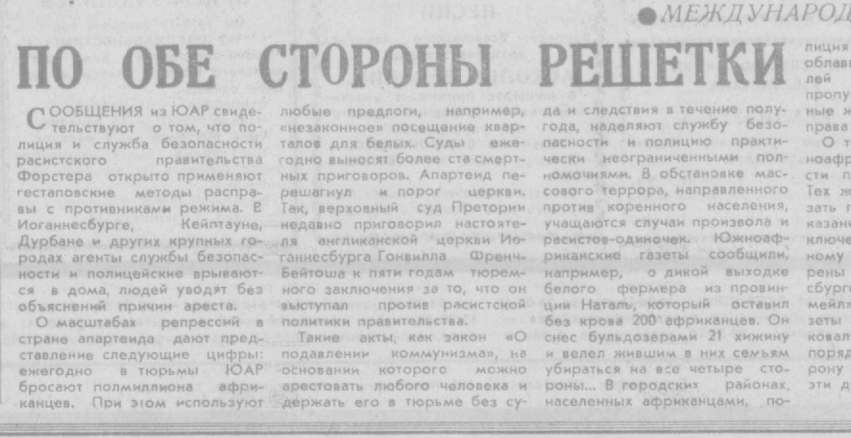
●МЕЖДУНАРОД

ПО ОБЕ СТОРОНЫ РЕШЕТКИ

СООБЩЕНИЯ из ЮАР свидетельствуют о том, что полиция и служба безопасности расистского правительства Форстера открыто применяют гестаповские методы расправы с противниками режима. В Иоганнесбурге, Кейптауне, Дурбане и других крупных городах агенты службы безопасности и полицейские врываются в дома, людей уводят без объяснений причин ареста.

О масштабах репрессий в стране апартеида дают представление следующие цифры: ежегодно в тюрьмы ЮАР бросают полмиллиона африканцев. При этом используют любые предлоги, например, «незаконное» посещение кварталов для белых. Суды ежегодно выносят более ста смертных приговоров. Апартеид перешагнул и порог церкви. Так, верховный суд Претории недавно приговорил настоятеля англиканской церкви Иоганнесбурга Гонвилла Френч-Бейтоша к пяти годам тюремного заключения за то, что он выступал против расистской политики правительства.

Такие акты, как закон «О подавлении коммунизма», на основании которого можно арестовать любого человека и держать его в тюрьме без суда и следствия в течение полугода, наделяют службу безопасности и полицию практически неограниченными полномочиями. В обстановке массового террора, направленного против коренного населения, учащаются случаи произвола и расистов-одиночек. Южноафриканские газеты сообщили, например, о дикой выходке белого фермера из провинции Наталь, который оставил без крова 200 африканцев. Он снес бульдозерами 21 хижину и велел жившим в них семьям убираться на все четыре стороны... В городских районах, населенных африканцами, по-

лиция
облав
лей
пропу
ные
права

О т
ноафр
сти п
Тех ж
зать г
казани
ключе
ному
рены
сбург
мейлз
зеты
ковал
поряд
рону
эти д